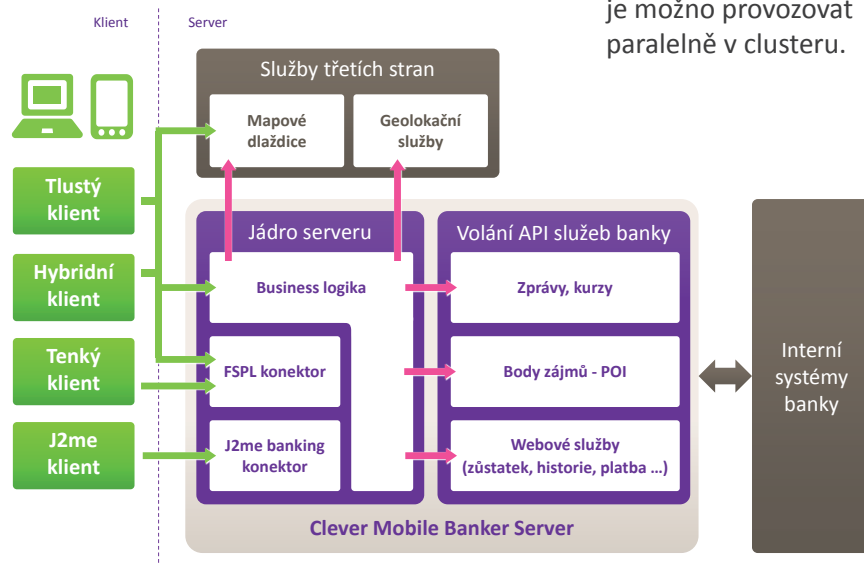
Klient

Server

je možno provozovat paralelně v clusteru.

Služby třetích stran

Mapové dlaždice

Geolokační služby

Tlustý klient

Hybridní klient

Tenký klient

J2me klient

Jádro serveru

Business logika

FSPL konektor

J2me banking konektor

Volání API služeb banky

Zprávy, kurzy

Body zájmů - POI

Webové služby (zůstatek, historie, platba …)

Clever Mobile Banker Server

Interní systémy banky